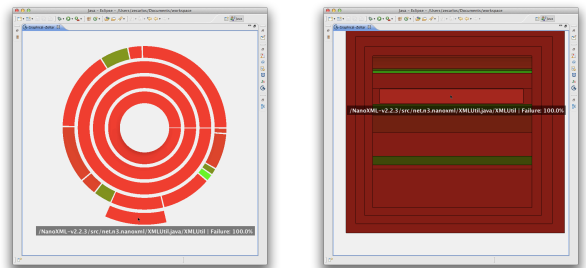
Java - Eclipse - /Users/sesudes/Documents/workspace
/NanoXML-v2.2.3/src/net.n3.nanoxml/XMLUtil.java/XMLUtil | Failure: 100.0%

Java - Eclipse - /Users/sesudes/Documents/workspace
/NanoXML-v2.2.3/src/net.n3.nanoxml/XMLUtil.java/XMLUtil | Failure: 100.0%